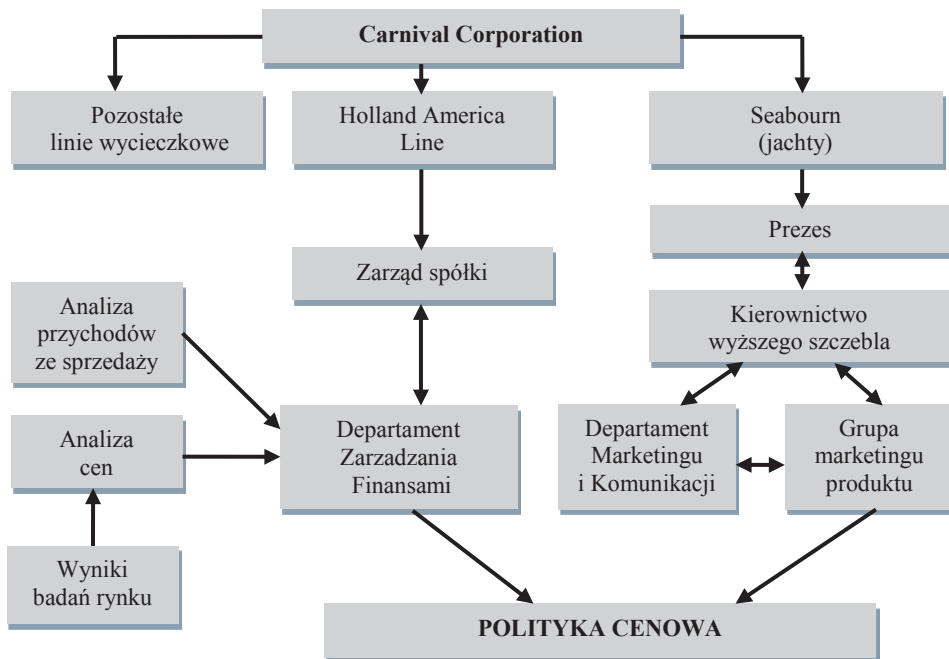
Carnival Corporation

Pozostałe linie wycieczkowe

Holland America Line

Seabourn (jachty)

Prezes

Zarząd spółki

Kierownictwo wyższego szczebla

Analiza przychodów ze sprzedaży

Analiza cen

Departament Zarzadzania Finansami

Departament Marketingu i Komunikacji

Grupa marketingu produktu

Wyniki badań rynku

POLITYKA CENOWA